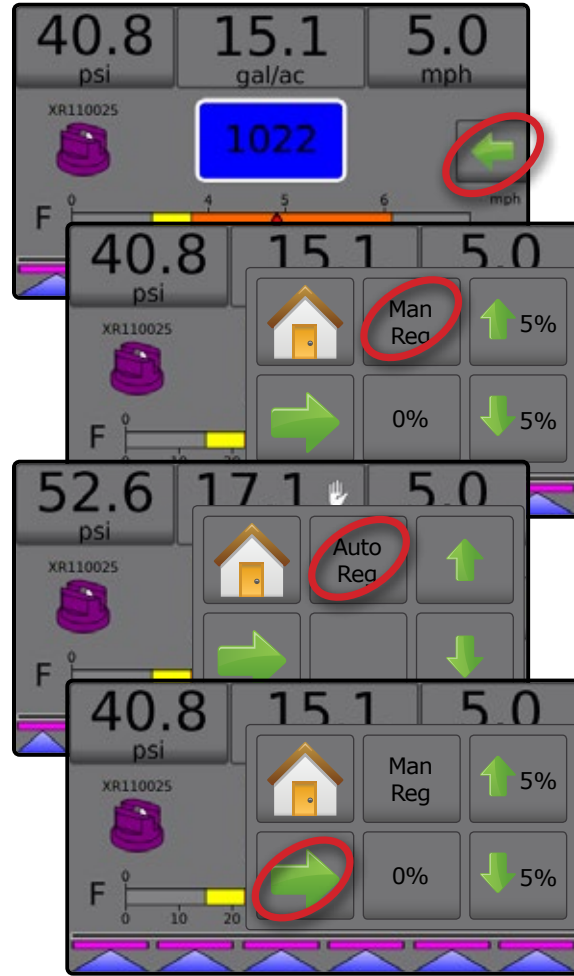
40.8
psi
15.1
gal/ac
5.0
mph
XR110025
1022
F
0
4
5
6
mph

40.8
psi
15.1
5.0
XR110025
Man Reg
5%
0%
5%
F
0
10
20

52.6
psi
17.1
5.0
XR110025
Auto Reg
F
0

40.8
psi
15.1
5.0
XR110025
Man Reg
5%
0%
5%
F
0
10
20